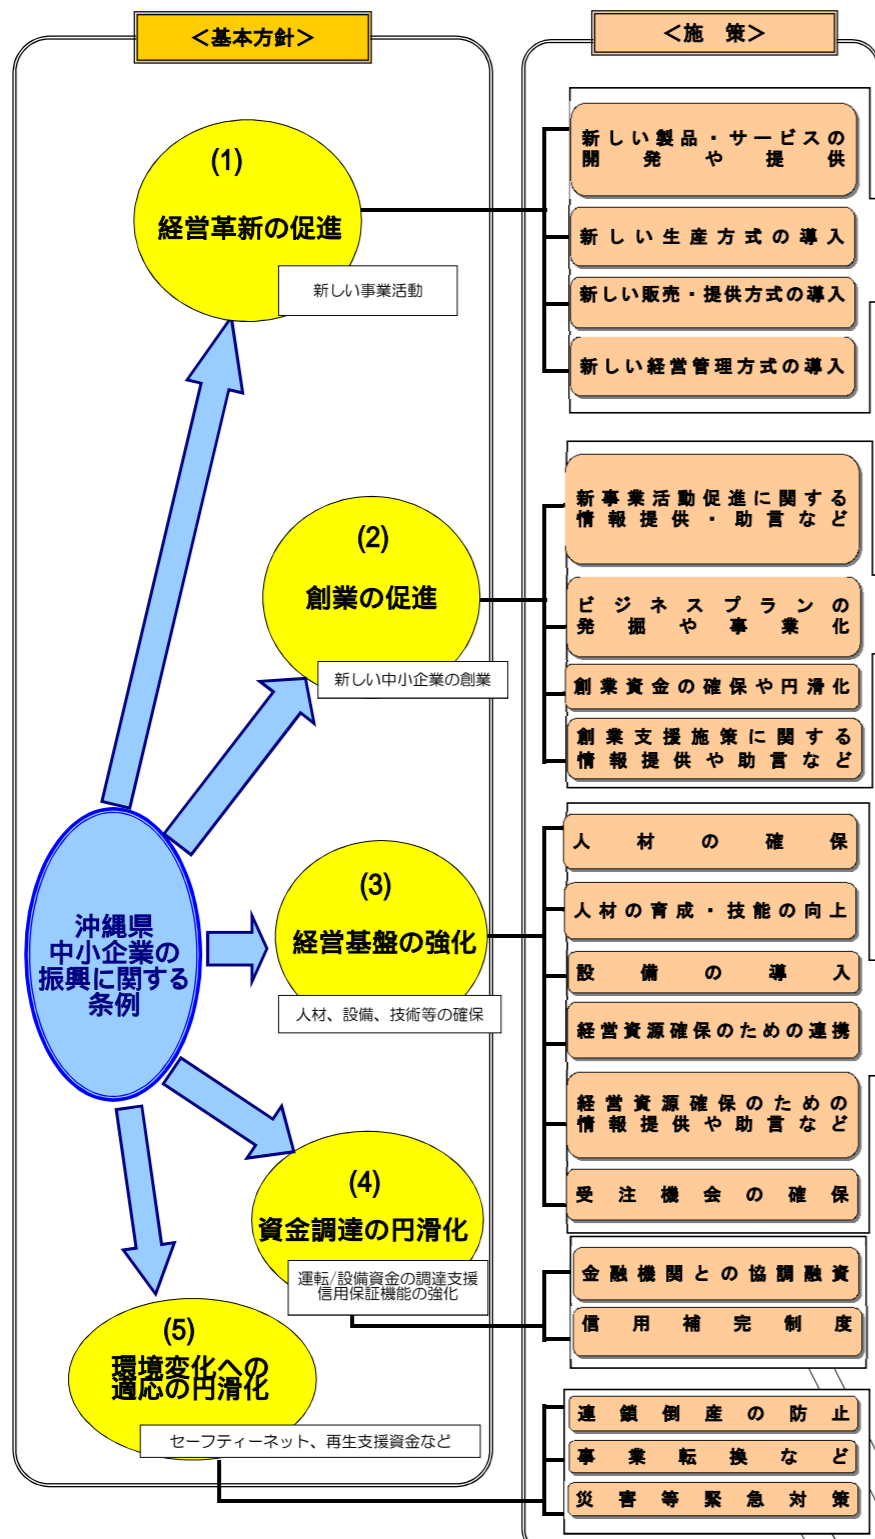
＜基本方針＞

＜施　策＞

(1)
経営革新の促進
新しい事業活動

新しい製品・サービスの開発や提供
新しい生産方式の導入
新しい販売・提供方式の導入
新しい経営管理方式の導入

(2)
創業の促進
新しい中小企業の創業

新事業活動促進に関する情報提供・助言など
ビジネスプランの発掘や事業化
創業資金の確保や円滑化
創業支援施策に関する情報提供や助言など

沖縄県
中小企業の
振興に関する
条例

(3)
経営基盤の強化
人材、設備、技術等の確保

人材の確保
人材の育成・技能の向上
設備の導入
経営資源確保のための連携
経営資源確保のための情報提供や助言など
受注機会の確保

(4)
資金調達の円滑化
運転/設備資金の調達支援
信用保証機能の強化

金融機関との協調融資
信用補完制度

(5)
環境変化への
適応の円滑化
セーフティーネット、再生支援資金など

連鎖倒産の防止
事業転換など
災害等緊急対策